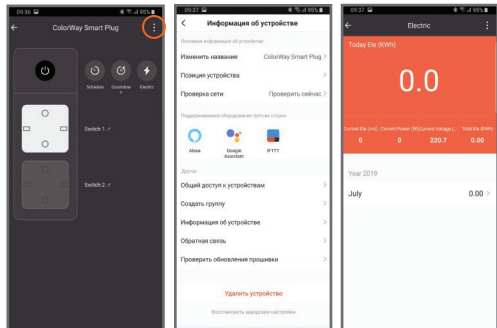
09:36
ColorWay Smart Plug
Schedule
Countdown
Electric
Switch 1
Switch 2

09:37
Информация об устройстве
Основная информация об устройстве
Изменить название
ColorWay Smart Plug
Позиция устройства
Проверка сети
Проверить сейчас
Поддерживаемое оборудование третьих сторон
Alexa
Google Assistant
IFTTT
Другое
Общий доступ к устройствам
Создать группу
Информация об устройстве
Обратная связь
Проверить обновления прошивки
Удалить устройство
Восстановить заводские настройки

09:37
Electric
Today Ele (KWh)
0.0
Current Ele (mA)
0
Current Power (W)
0
Current Voltage (...
220.7
Total Ele (KWh)
0.00
Year 2019
July
0.00